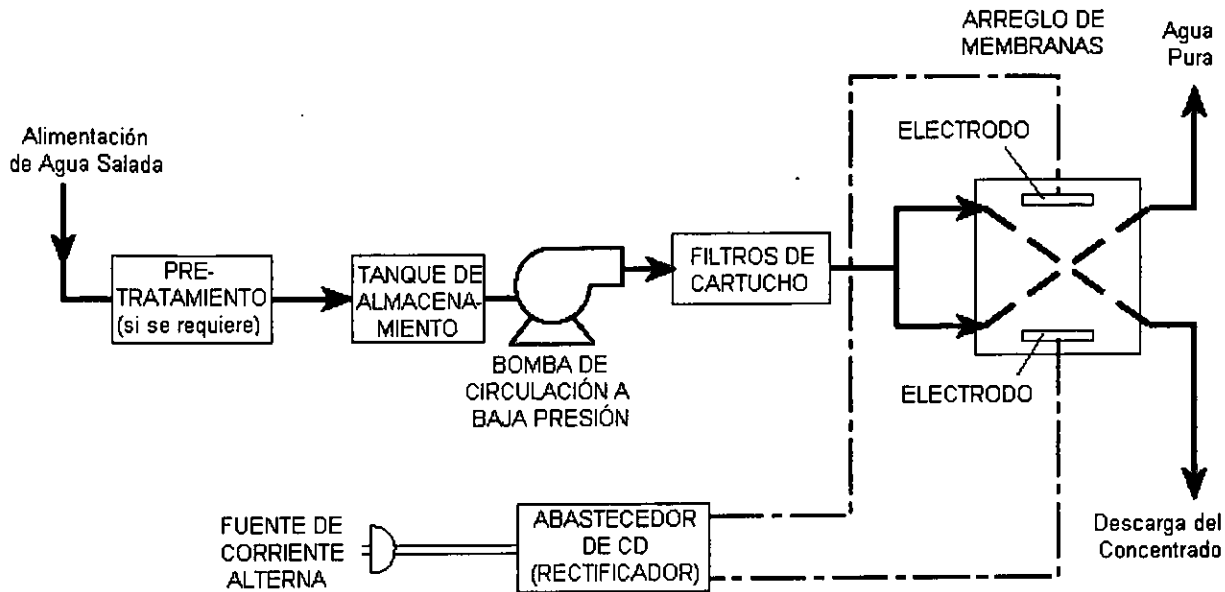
ARREGLO DE MEMBRANAS

Agua Pura

Alimentación de Agua Salada

ELECTRODO

PRE-TRATAMIENTO (si se requiere)

TANQUE DE ALMACENAMIENTO

FILTROS DE CARTUCHO

BOMBA DE CIRCULACIÓN A BAJA PRESIÓN

ELECTRODO

FUENTE DE CORRIENTE ALTERNA

ABASTECEDOR DE CD (RECTIFICADOR)

Descarga del Concentrado